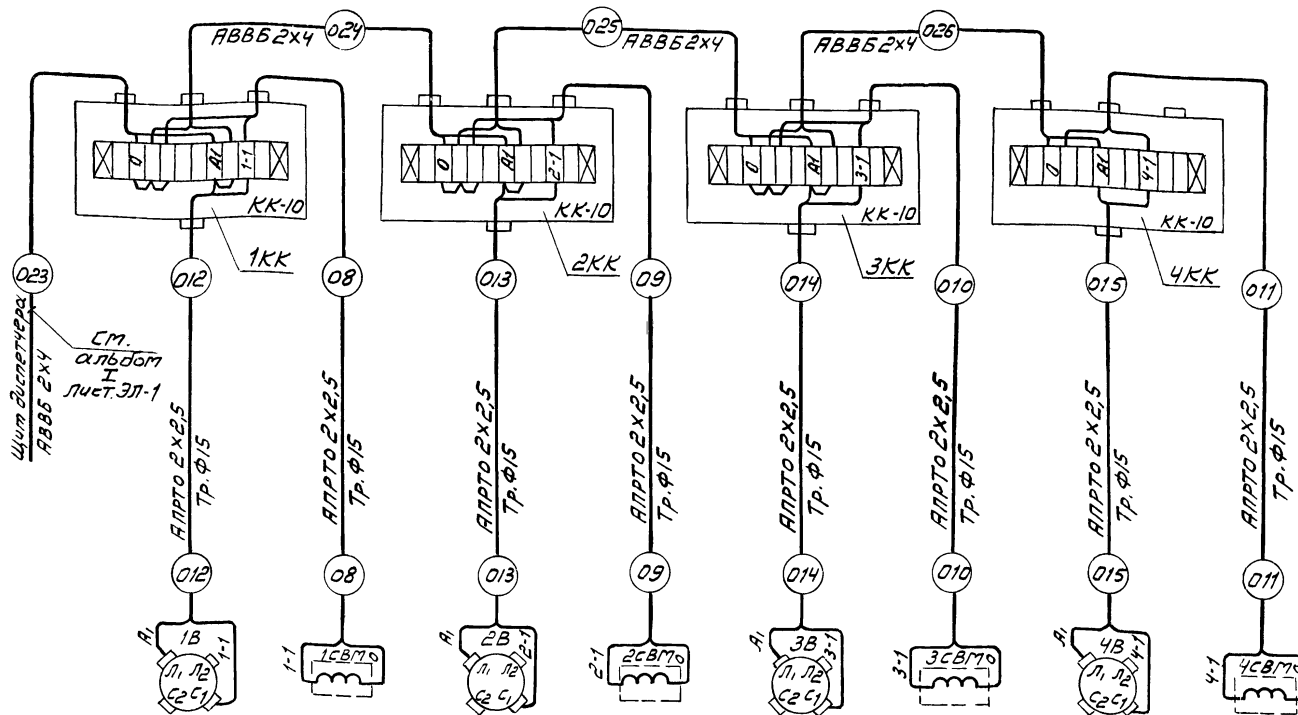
АВВБ2х4 О24 О25 АВВБ2х4 АВВБ2х4 О26

0 А1 1-1
КК-10
1КК

0 А1 2-1
КК-10
2КК

0 А1 3-1
КК-10
3КК

0 А1 4-1
КК-10
4КК

О23
Щит диспетчера
АВВБ 2х4
См. альбом I лист ЭЛ-1

О12 О8 О13 О9 О14 О10 О15 О11

АПРТО 2х2,5 Тр. Ф15
АПРТО 2х2,5 Тр. Ф15
АПРТО 2х2,5 Тр. Ф15
АПРТО 2х2,5 Тр. Ф15
АПРТО 2х2,5 Тр. Ф15
АПРТО 2х2,5 Тр. Ф15
АПРТО 2х2,5 Тр. Ф15
АПРТО 2х2,5 Тр. Ф15

О12 О8 О13 О9 О14 О10 О15 О11

А1 1В 1-1 Л1 Л2 С2 С1
1-1 1СВМ 0
А1 2В 2-1 Л1 Л2 С2 С1
2-1 2СВМ 0
А1 3В 3-1 Л1 Л2 С2 С1
3-1 3СВМ 0
А1 4В 4-1 Л1 Л2 С2 С1
4-1 4СВМ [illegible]